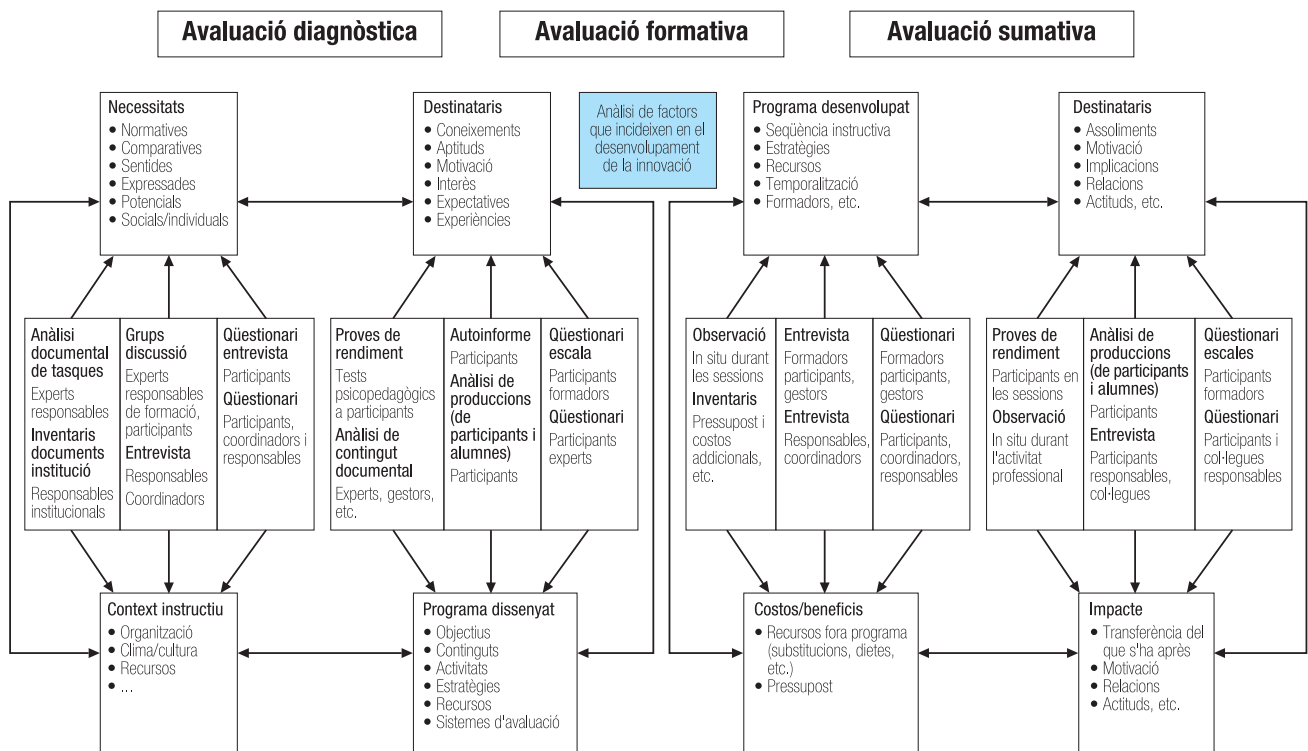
Avaluació diagnòstica

Avaluació formativa

Avaluació sumativa

Necessitats
• Normatives
• Comparatives
• Sentides
• Expressades
• Potencials
• Socials/individuals

Destinataris
• Coneixements
• Aptituds
• Motivació
• Interès
• Expectatives
• Experiències

Anàlisi de factors que incideixen en el desenvolupament de la innovació

Programa desenvolupat
• Seqüència instructiva
• Estratègies
• Recursos
• Temporalització
• Formadors, etc.

Destinataris
• Assoliments
• Motivació
• Implicacions
• Relacions
• Actituds, etc.

Anàlisi documental de tasques
Experts responsables
Inventaris documents institució
Responsables institucionals

Grups discussió
Experts responsables de formació, participants
Entrevista
Responsables
Coordinadors

Qüestionari entrevista
Participants
Qüestionari
Participants, coordinadors i responsables

Proves de rendiment
Tests psicopedagògics a participants
Anàlisi de contingut documental
Experts, gestors, etc.

Autoinforme
Participants
Anàlisi de produccions (de participants i alumnes)
Participants

Qüestionari escala
Participants formadors
Qüestionari
Participants experts

Observació
In situ durant les sessions
Inventaris
Pressupost i costos addicionals, etc.

Entrevista
Formadors participants, gestors
Entrevista
Responsables, coordinadors

Qüestionari
Formadors participants, gestors
Qüestionari
Participants, coordinadors, responsables

Proves de rendiment
Participants en les sessions
Observació
In situ durant l'activitat professional

Anàlisi de produccions (de participants i alumnes)
Participants
Entrevista
Participants responsables, col·legues

Qüestionari escales
Participants formadors
Qüestionari
Participants i col·legues responsables

Context instructiu
• Organització
• Clima/cultura
• Recursos
• ...

Programa dissenyat
• Objectius
• Continguts
• Activitats
• Estratègies
• Recursos
• Sistemes d'avaluació

Costos/beneficis
• Recursos fora programa (substitucions, dietes, etc.)
• Pressupost

Impacte
• Transferència del que s'ha après
• Motivació
• Relacions
• Actituds, etc.